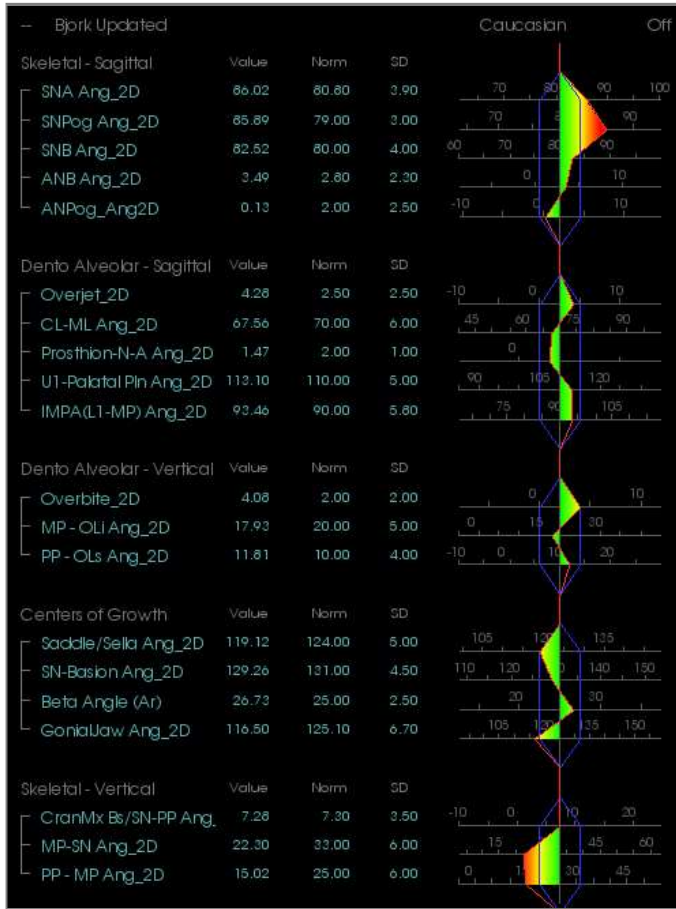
– Bjork Updated Caucasian Off

Skeletal - Sagittal

| | Value | Norm | SD |
|---|---|---|---|
| SNA Ang_2D | 86.02 | 80.80 | 3.90 |
| SNPog Ang_2D | 85.89 | 79.00 | 3.00 |
| SNB Ang_2D | 82.52 | 80.00 | 4.00 |
| ANB Ang_2D | 3.49 | 2.80 | 2.30 |
| ANPog_Ang2D | 0.13 | 2.00 | 2.50 |

70 80 90 100
70 80 90
60 70 80 90
0 10
-10 0 10

Dento Alveolar - Sagittal

| | Value | Norm | SD |
|---|---|---|---|
| Overjet_2D | 4.28 | 2.50 | 2.50 |
| CL-ML Ang_2D | 67.56 | 70.00 | 6.00 |
| Prosthion-N-A Ang_2D | 1.47 | 2.00 | 1.00 |
| U1-Palatal Pln Ang_2D | 113.10 | 110.00 | 5.00 |
| IMPA(L1-MP) Ang_2D | 93.46 | 90.00 | 5.80 |

-10 0 10
45 60 75 90
0
90 105 120
75 90 105

Dento Alveolar - Vertical

| | Value | Norm | SD |
|---|---|---|---|
| Overbite_2D | 4.08 | 2.00 | 2.00 |
| MP - OLi Ang_2D | 17.93 | 20.00 | 5.00 |
| PP - OLs Ang_2D | 11.81 | 10.00 | 4.00 |

0 10
0 15 30
-10 0 10 20

Centers of Growth

| | Value | Norm | SD |
|---|---|---|---|
| Saddle/Sella Ang_2D | 119.12 | 124.00 | 5.00 |
| SN-Basion Ang_2D | 129.26 | 131.00 | 4.50 |
| Beta Angle (Ar) | 26.73 | 25.00 | 2.50 |
| Gonial/Jaw Ang_2D | 116.50 | 125.10 | 6.70 |

105 120 135
110 120 0 140 150
20 30
105 120 135 150

Skeletal - Vertical

| | Value | Norm | SD |
|---|---|---|---|
| CranMx Bs/SN-PP Ang_ | 7.28 | 7.30 | 3.50 |
| MP-SN Ang_2D | 22.30 | 33.00 | 6.00 |
| PP - MP Ang_2D | 15.02 | 25.00 | 6.00 |

-10 0 10 20
15 45 60
0 15 30 45